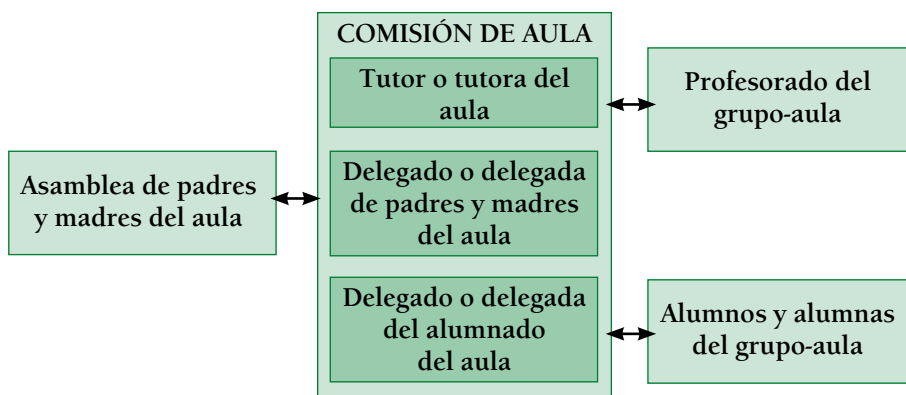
COMISIÓN DE AULA

Tutor o tutora del aula

Delegado o delegada de padres y madres del aula

Delegado o delegada del alumnado del aula

Asamblea de padres y madres del aula

Profesorado del grupo-aula

Alumnos y alumnas del grupo-aula